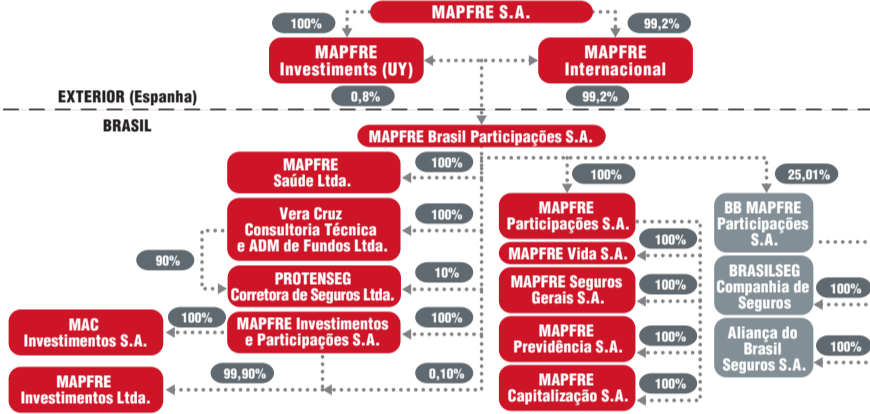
MAPFRE S.A.

100%

99,2%

MAPFRE Investiments (UY)

MAPFRE Internacional

EXTERIOR (Espanha)

0,8%

99,2%

BRASIL

MAPFRE Brasil Participações S.A.

MAPFRE Saúde Ltda.

100%

100%

25,01%

Vera Cruz Consultoria Técnica e ADM de Fundos Ltda.

100%

MAPFRE Participações S.A.

BB MAPFRE Participações S.A.

90%

100%

MAPFRE Vida S.A.

PROTENSEG Corretora de Seguros Ltda.

10%

100%

MAPFRE Seguros Gerais S.A.

BRASILSEG Companhia de Seguros

100%

MAC Investimentos S.A.

100%

MAPFRE Investimentos e Participações S.A.

100%

100%

MAPFRE Previdência S.A.

Aliança do Brasil Seguros S.A.

100%

MAPFRE Investimentos Ltda.

99,90%

0,10%

MAPFRE Capitalização S.A.

100%